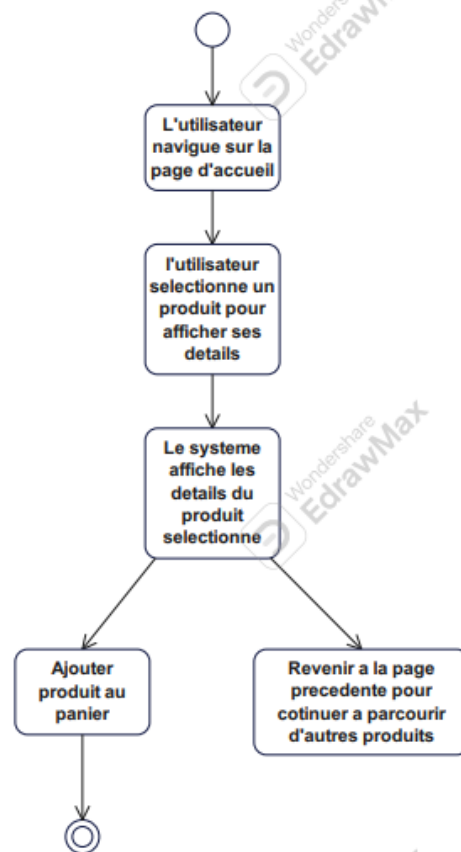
L'utilisateur navigue sur la page d'accueil

l'utilisateur selectionne un produit pour afficher ses details

Le systeme affiche les details du produit selectionne

Ajouter produit au panier

Revenir a la page precedente pour cotinuer a parcourir d'autres produits

Wondershare EdrawMax

Wondershare EdrawMax